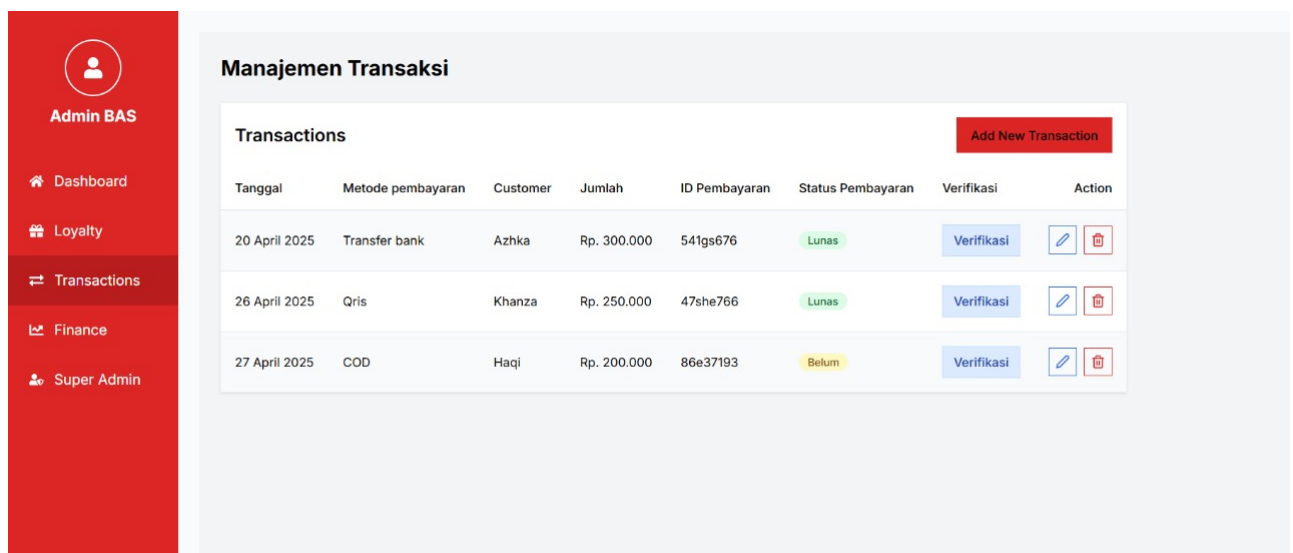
Admin BAS

Dashboard

Loyalty

Transactions

Finance

Super Admin

Manajemen Transaksi

Transactions

Add New Transaction

| Tanggal | Metode pembayaran | Customer | Jumlah | ID Pembayaran | Status Pembayaran | Verifikasi | Action |
|---|---|---|---|---|---|---|---|
| 20 April 2025 | Transfer bank | Azhka | Rp. 300.000 | 541gs676 | Lunas | Verifikasi | |
| 26 April 2025 | Qris | Khanza | Rp. 250.000 | 47she766 | Lunas | Verifikasi | |
| 27 April 2025 | COD | Haqi | Rp. 200.000 | 86e37193 | Belum | Verifikasi | |